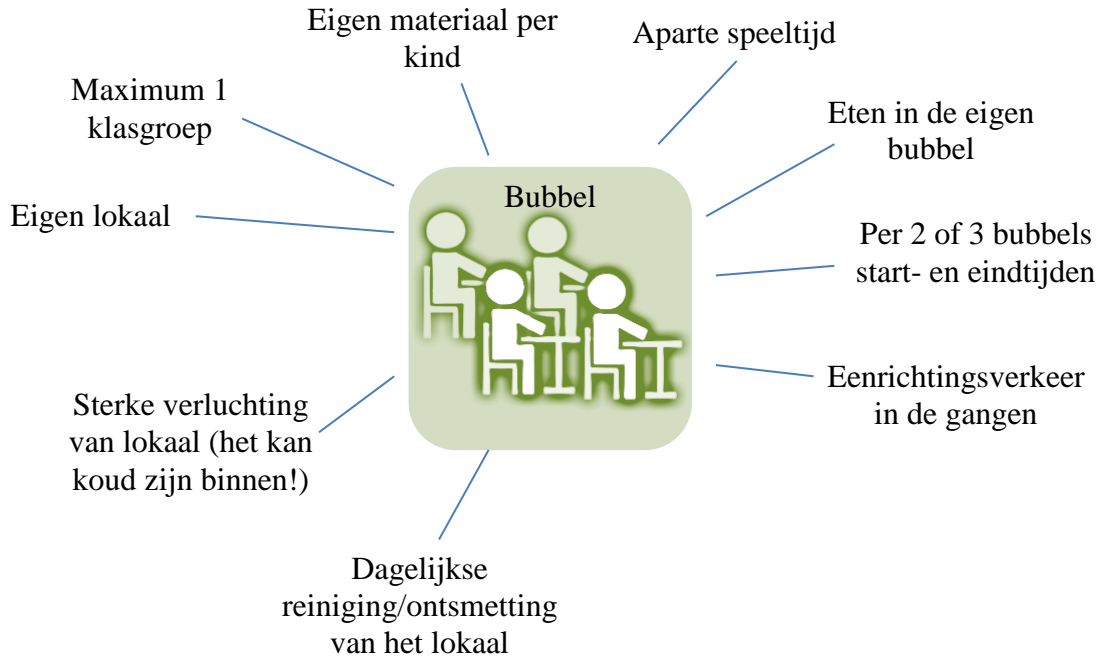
Eigen materiaal per kind

Aparte speeltijd

Maximum 1 klasgroep

Eten in de eigen bubbel

Bubbel

Eigen lokaal

Per 2 of 3 bubbels start- en eindtijden

Eenrichtingsverkeer in de gangen

Sterke verluchting van lokaal (het kan koud zijn binnen!)

Dagelijkse reiniging/ontsmetting van het lokaal